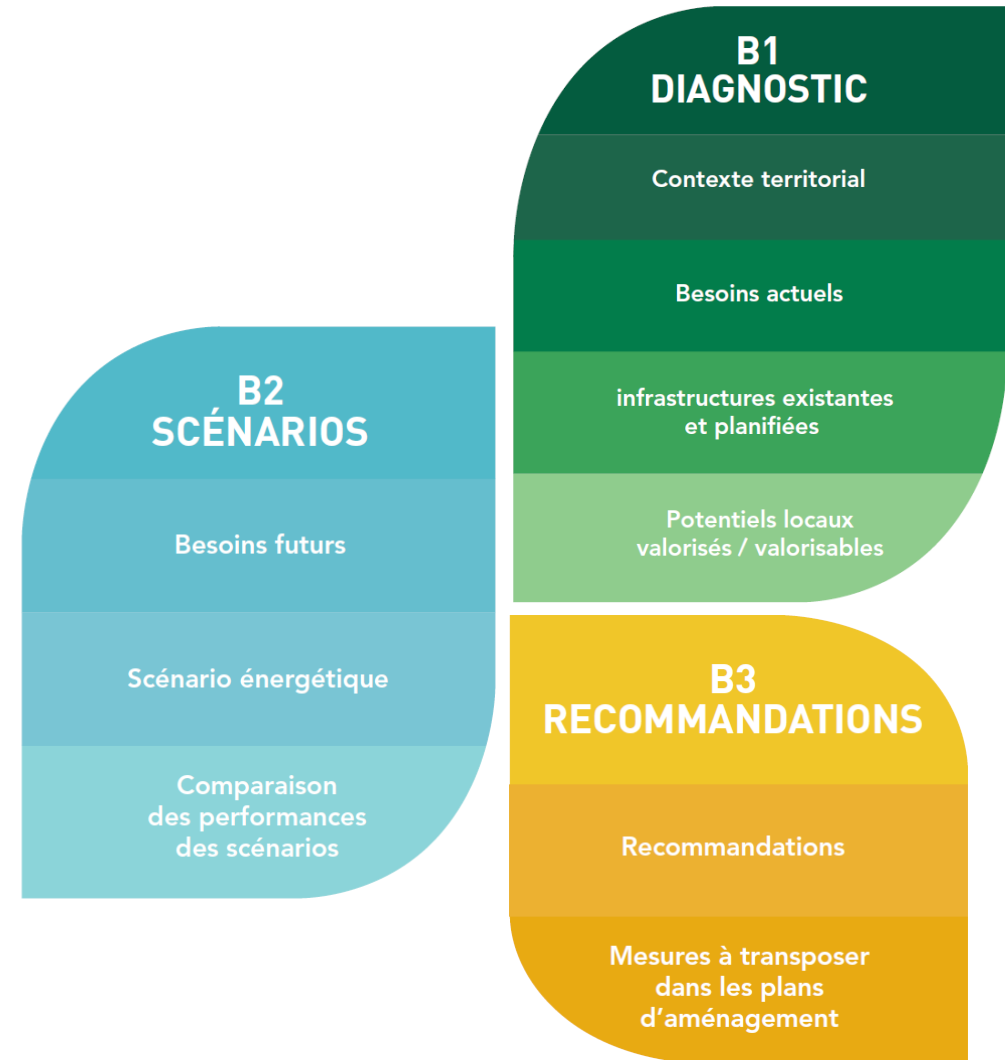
B1
DIAGNOSTIC

Contexte territorial

Besoins actuels

infrastructures existantes et planifiées

Potentiels locaux valorisés / valorisables

B2
SCÉNARIOS

Besoins futurs

Scénario énergétique

Comparaison des performances des scénarios

B3
RECOMMANDATIONS

Recommandations

Mesures à transposer dans les plans d'aménagement